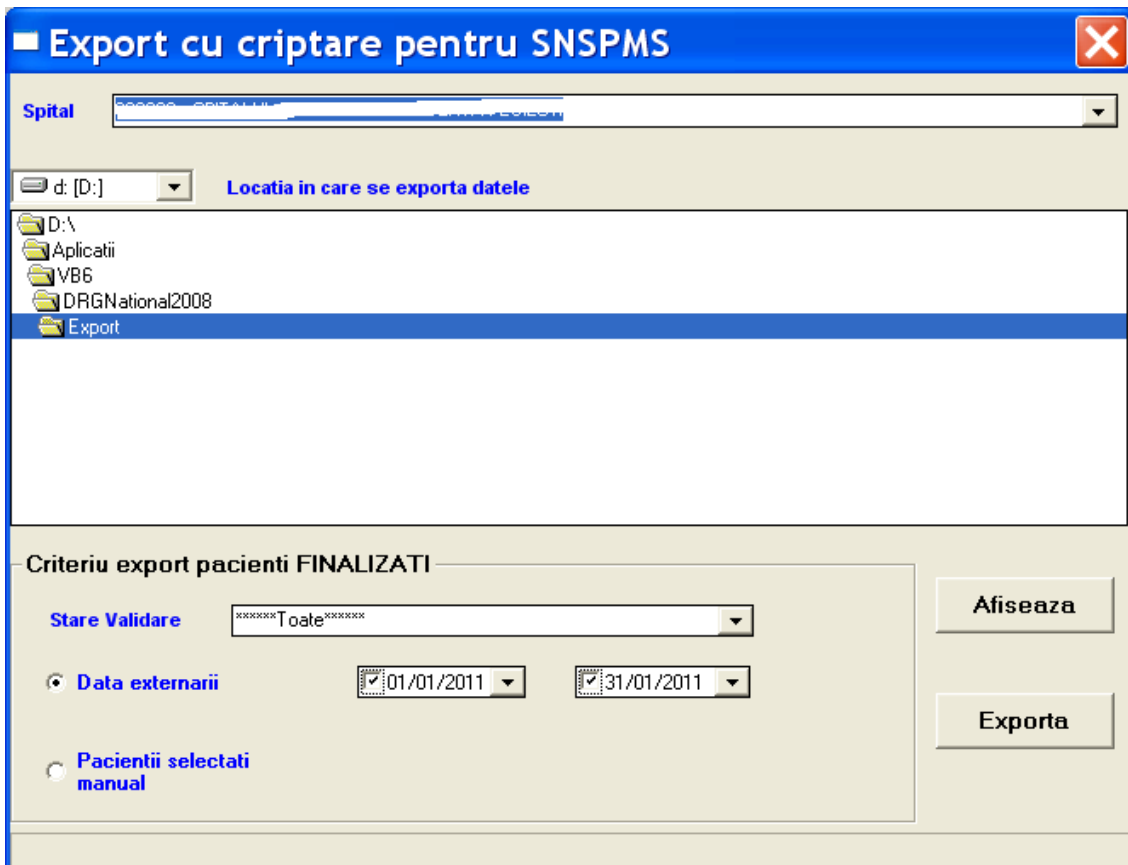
Export cu criptare pentru SNSPMS

Spital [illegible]

d: [D:]

Locatia in care se exporta datele

D:\
Aplicatii
VB6
DRGNational2008
Export

Criteriu export pacienti FINALIZATI

Stare Validare ******Toate******

Data externarii 01/01/2011 31/01/2011

Pacientii selectati manual

Afiseaza

Exporta